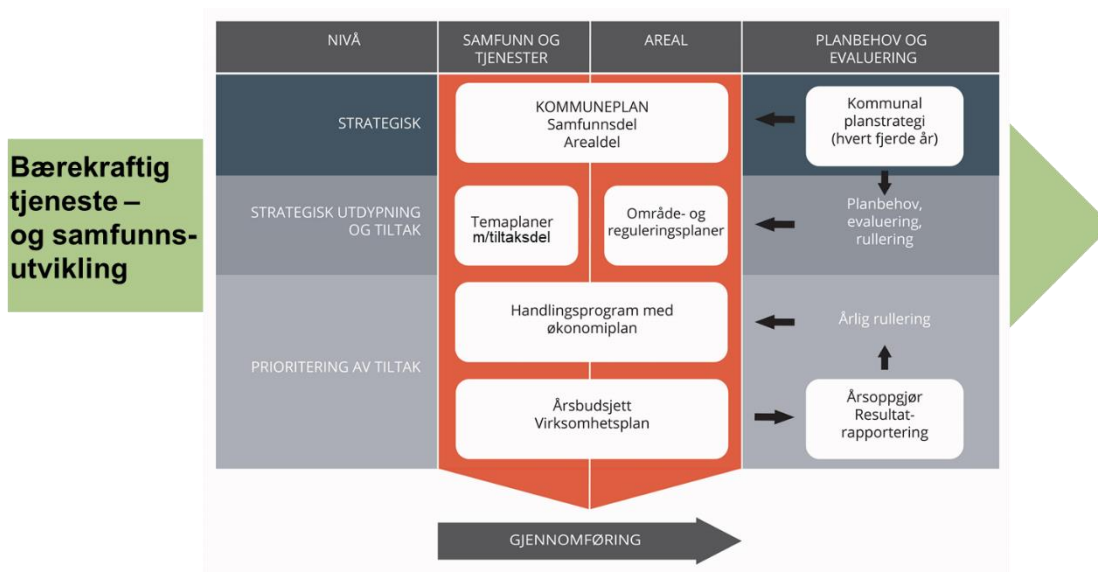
Bærekraftig tjeneste – og samfunnsutvikling

| NIVÅ | SAMFUNN OG TJENESTER | AREAL | PLANBEHOV OG EVALUERING |
|---|---|---|---|
| STRATEGISK | KOMMUNEPLAN Samfunnsdel Arealdel | | Kommunal planstrategi (hvert fjerde år) |
| STRATEGISK UTDYPNING OG TILTAK | Temaplaner m/tiltaksdel | Område- og reguleringsplaner | Planbehov, evaluering, rullering |
| PRIORITERING AV TILTAK | Handlingsprogram med økonomiplan | | Årlig rullering |
| | Årsbudsjett Virksomhetsplan | | Årsoppgjør Resultatrapportering |

GJENNOMFØRING